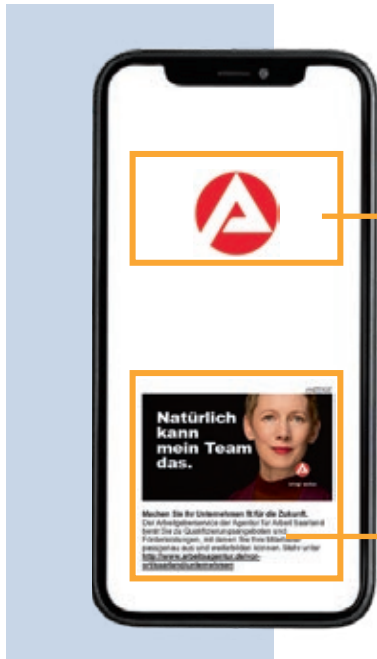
ANZEIGE

Natürlich kann mein Team das.

Machen Sie Ihr Unternehmen fit für die Zukunft.
Der Arbeitgeberservice der Agentur für Arbeit Saarland berät Sie zu Qualifizierungsangeboten und Förderleistungen, mit denen Sie Ihre Mitarbeiter passgenau aus- und weiterbilden können. Mehr unter http://www.arbeitsagentur.de/vor-ort/saarland/unternehmen